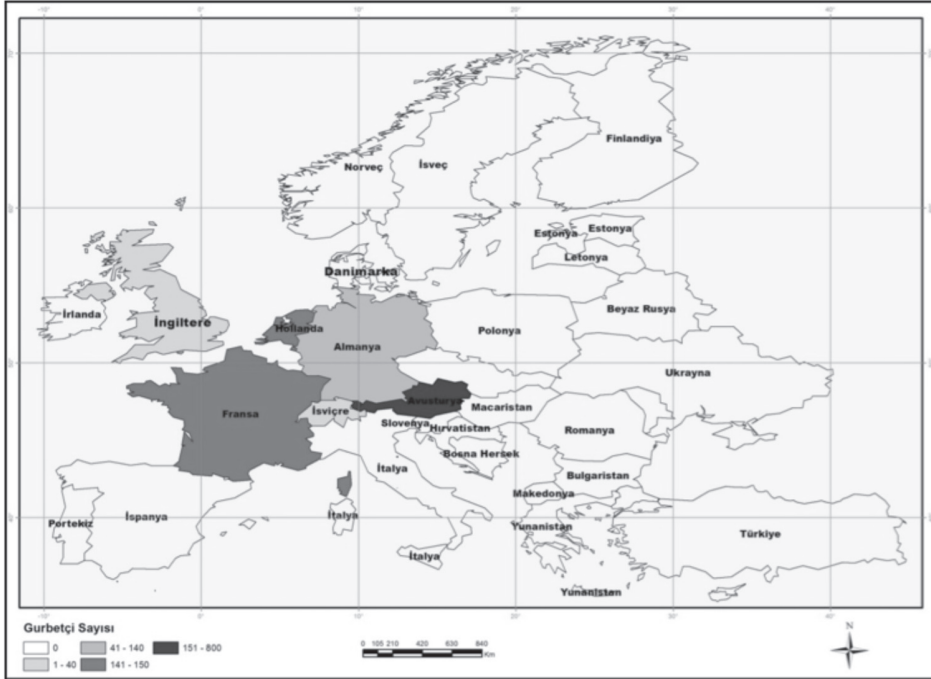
-10° 0° 10° 20° 30° 40°

Norveç
İsveç
Finlandiya
Estonya
Estonya
Letonya
Danimarka
İrlanda
İngiltere
Hollanda
Almanya
Polonya
Beyaz Rusya
Ukrayna
Fransa
İsviçre
Avusturya
Macaristan
Slovenya
Hırvatistan
Romanya
Bosna Hersek
İtalya
Bulgaristan
Makedonya
Portekiz
İspanya
İtalya
Yunanistan
Türkiye
İtalya
Yunanistan

-10° 0° 10° 20° 30° 40°

Gurbetçi Sayısı
0
1 - 40
41 - 140
141 - 150
151 - 800

0 105 210 420 630 840 Km

N